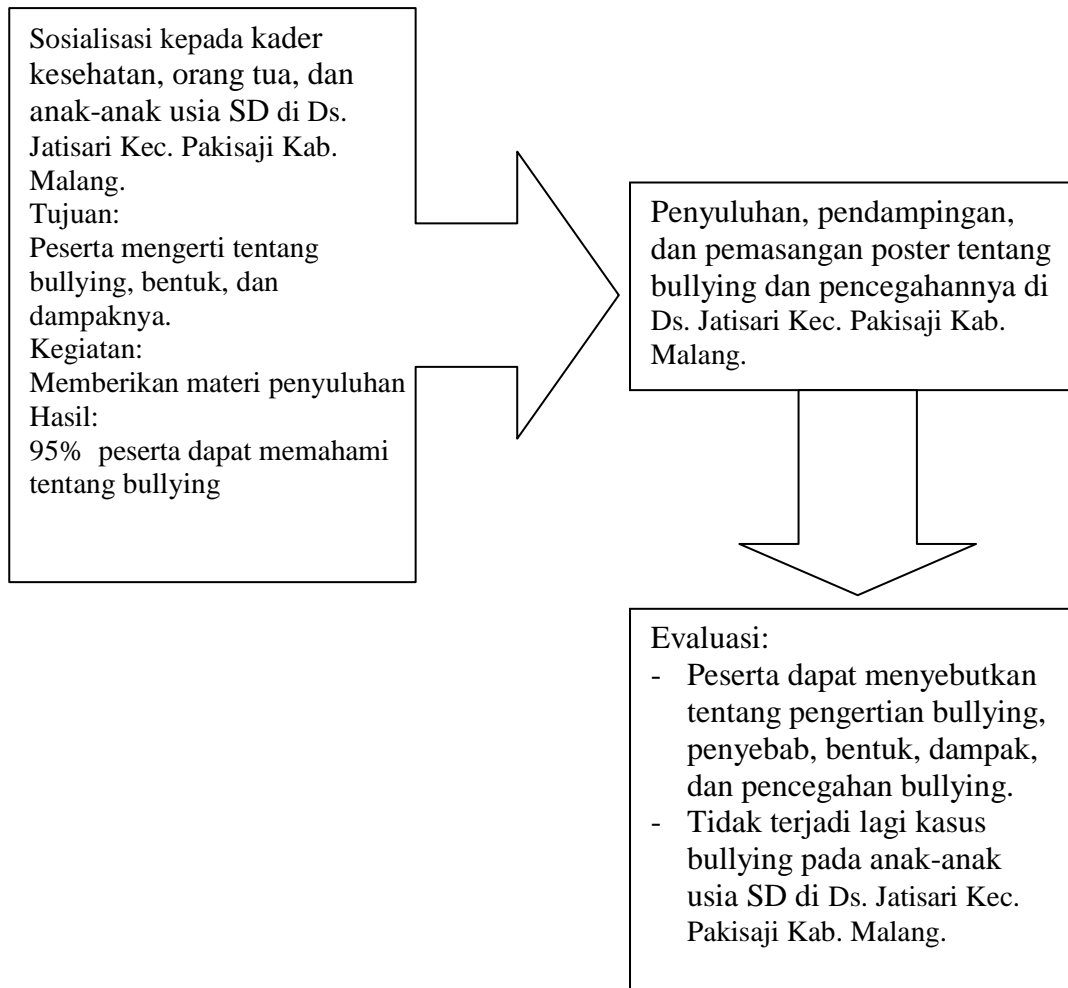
Sosialisasi kepada kader kesehatan, orang tua, dan anak-anak usia SD di Ds. Jatisari Kec. Pakisaji Kab. Malang.
Tujuan:
Peserta mengerti tentang bullying, bentuk, dan dampaknya.
Kegiatan:
Memberikan materi penyuluhan
Hasil:
95% peserta dapat memahami tentang bullying

Penyuluhan, pendampingan, dan pemasangan poster tentang bullying dan pencegahannya di Ds. Jatisari Kec. Pakisaji Kab. Malang.

Evaluasi:
- Peserta dapat menyebutkan tentang pengertian bullying, penyebab, bentuk, dampak, dan pencegahan bullying.
- Tidak terjadi lagi kasus bullying pada anak-anak usia SD di Ds. Jatisari Kec. Pakisaji Kab. Malang.